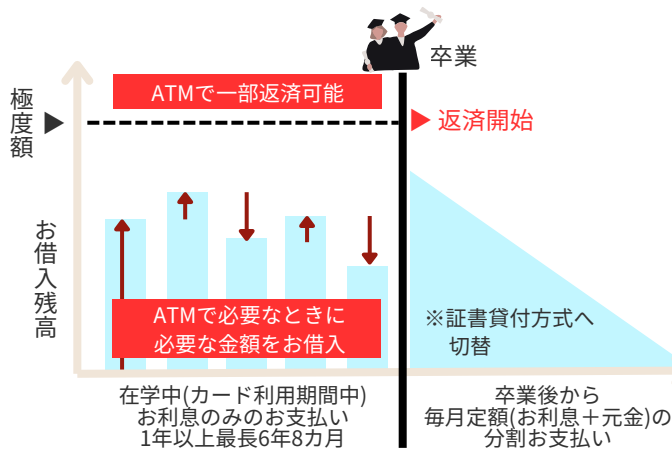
卒業

極度額

ATMで一部返済可能

返済開始

お借入残高

ATMで必要なときに
必要な金額をお借入

※証書貸付方式へ
切替

在学中(カード利用期間中)
お利息のみのお支払い
1年以上最長6年8カ月

卒業後から
毎月定額(お利息＋元金)の
分割お支払い